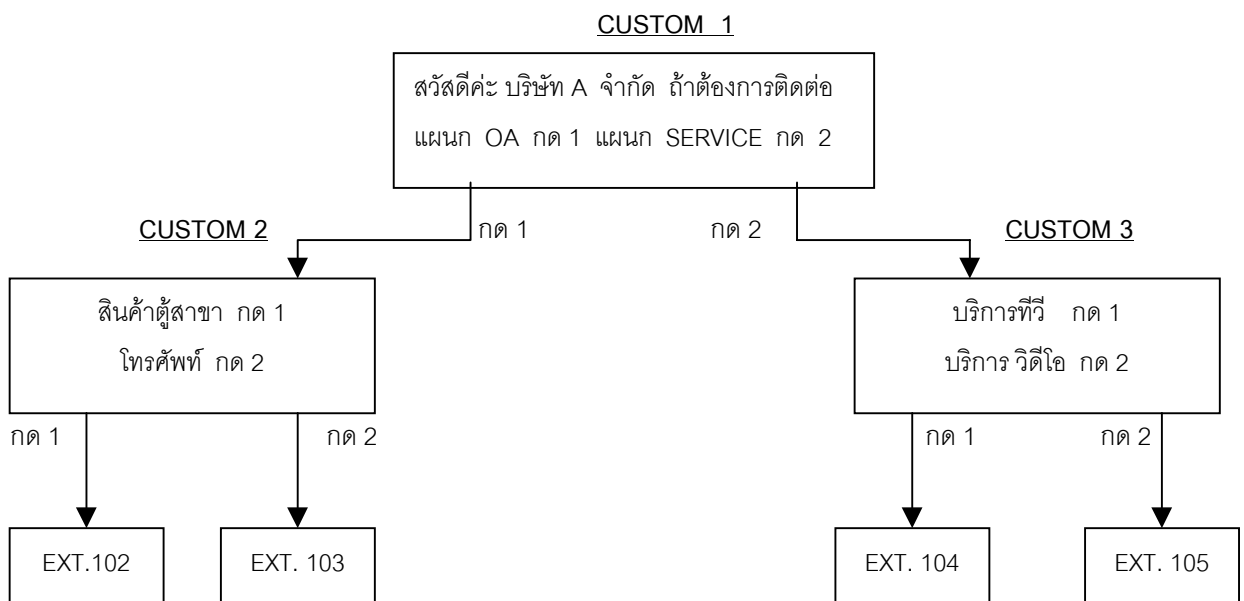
CUSTOM 1

สวัสดีค่ะ บริษัท A จำกัด ถ้าต้องการติดต่อ แผนก OA กด 1 แผนก SERVICE กด 2

CUSTOM 2

กด 1

กด 2

CUSTOM 3

สินค้าตู้สาขา กด 1
โทรศัพท์ กด 2

บริการทีวี กด 1
บริการ วิดีโอ กด 2

กด 1

กด 2

กด 1

กด 2

EXT.102

EXT. 103

EXT. 104

EXT. 105